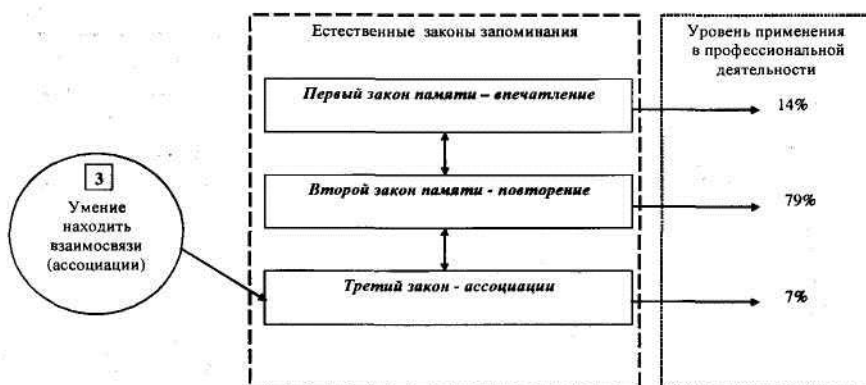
Естественные законы запоминания

Уровень применения в профессиональной деятельности

Первый закон памяти – впечатление

14%

Второй закон памяти - повторение

79%

3

Умение находить взаимосвязи (ассоциации)

Третий закон - ассоциации

7%